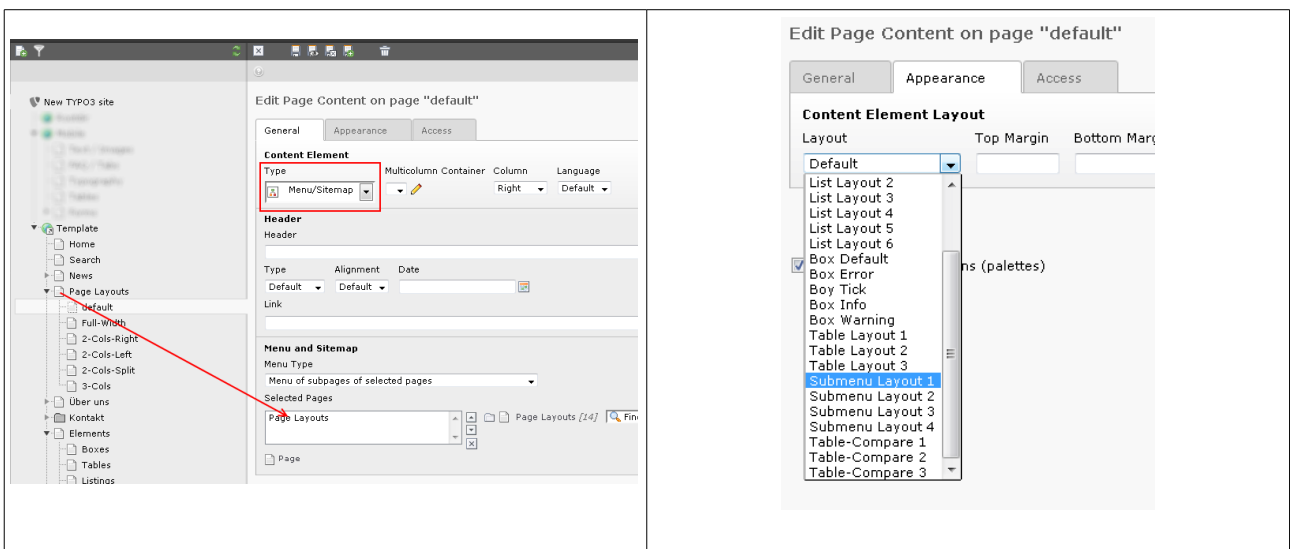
New TYPO3 site
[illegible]
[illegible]
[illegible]
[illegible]
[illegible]
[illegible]
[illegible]
Template
Home
Search
News
Page Layouts
default
Full-Width
2-Cols-Right
2-Cols-Left
2-Cols-Split
3-Cols
Über uns
Kontakt
Elements
Boxes
Tables
Listings

Edit Page Content on page "default"

General | Appearance | Access

Content Element
Type
Menu/Sitemap
Multicolumn Container
Column
Right
Language
Default

Header
Header

Type
Default
Alignment
Default
Date

Link

Menu and Sitemap
Menu Type
Menu of subpages of selected pages
Selected Pages
Page Layouts
Page Layouts [14]
Fin

Page

Edit Page Content on page "default"

General | Appearance | Access

Content Element Layout
Layout
Default
Top Margin
Bottom Marg

List Layout 2
List Layout 3
List Layout 4
List Layout 5
List Layout 6
Box Default
Box Error
Boy Tick
Box Info
Box Warning
Table Layout 1
Table Layout 2
Table Layout 3
Submenu Layout 1
Submenu Layout 2
Submenu Layout 3
Submenu Layout 4
Table-Compare 1
Table-Compare 2
Table-Compare 3

ns (palettes)